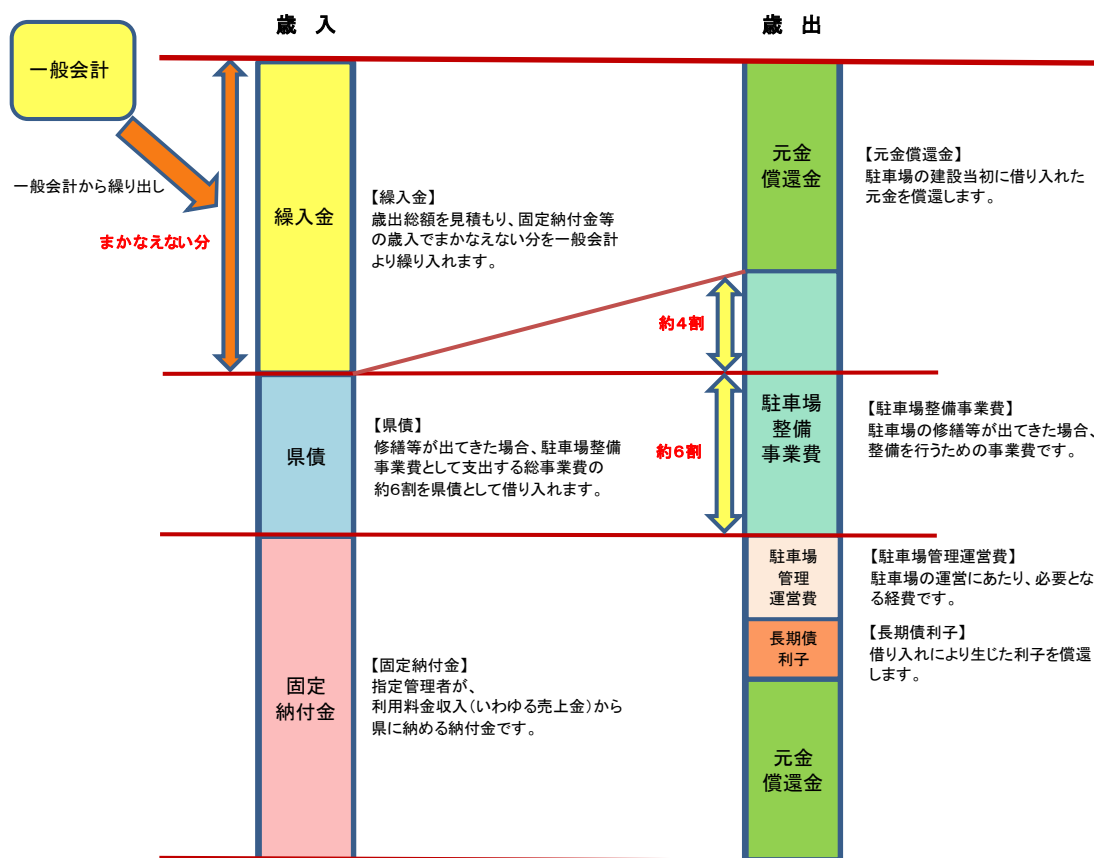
歳　入

歳　出

一般会計

一般会計から繰り出し

まかなえない分

繰入金

【繰入金】
歳出総額を見積もり、固定納付金等の歳入でまかなえない分を一般会計より繰り入れます。

県債

【県債】
修繕等が出てきた場合、駐車場整備事業費として支出する総事業費の約6割を県債として借り入れます。

固定
納付金

【固定納付金】
指定管理者が、
利用料金収入（いわゆる売上金）から県に納める納付金です。

元金
償還金

【元金償還金】
駐車場の建設当初に借り入れた元金を償還します。

約4割

約6割

駐車場
整備
事業費

【駐車場整備事業費】
駐車場の修繕等が出てきた場合、整備を行うための事業費です。

駐車場
管理
運営費

【駐車場管理運営費】
駐車場の運営にあたり、必要となる経費です。

長期債
利子

【長期債利子】
借り入れにより生じた利子を償還します。

元金
償還金